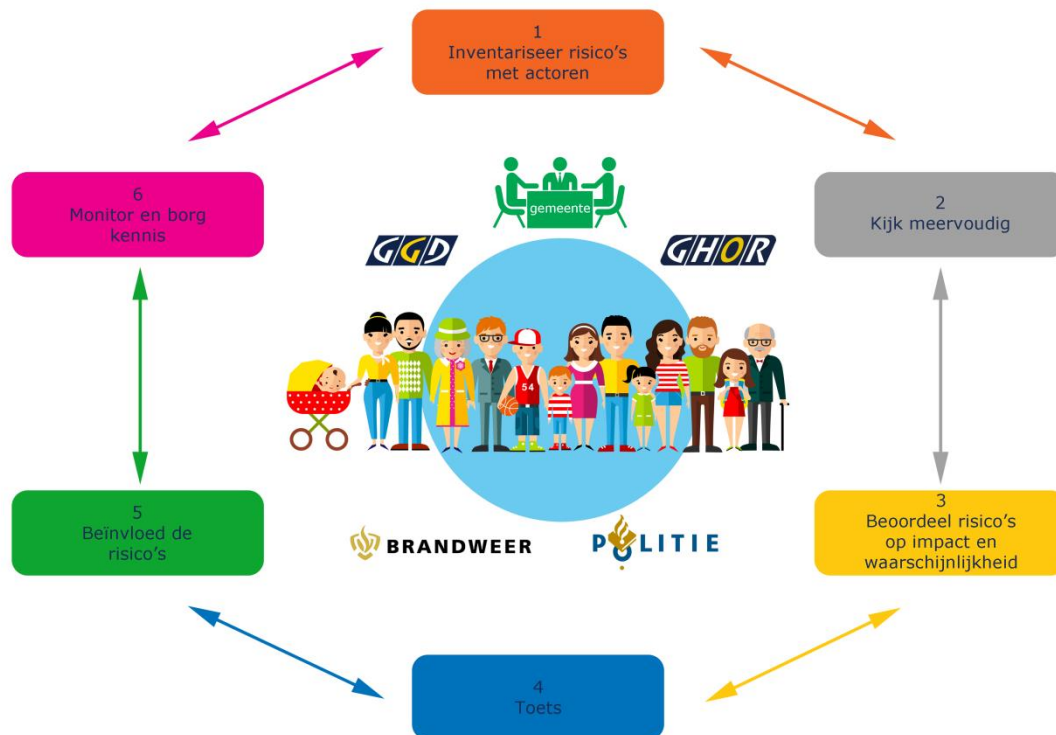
1
Inventariseer risico's met actoren

6
Monitor en borg kennis

gemeente

2
Kijk meervoudig

GGD

GHOR

54

5
Beïnvloed de risico's

BRANDWEER

POLITIE

3
Beoordeel risico's op impact en waarschijnlijkheid

4
Toets